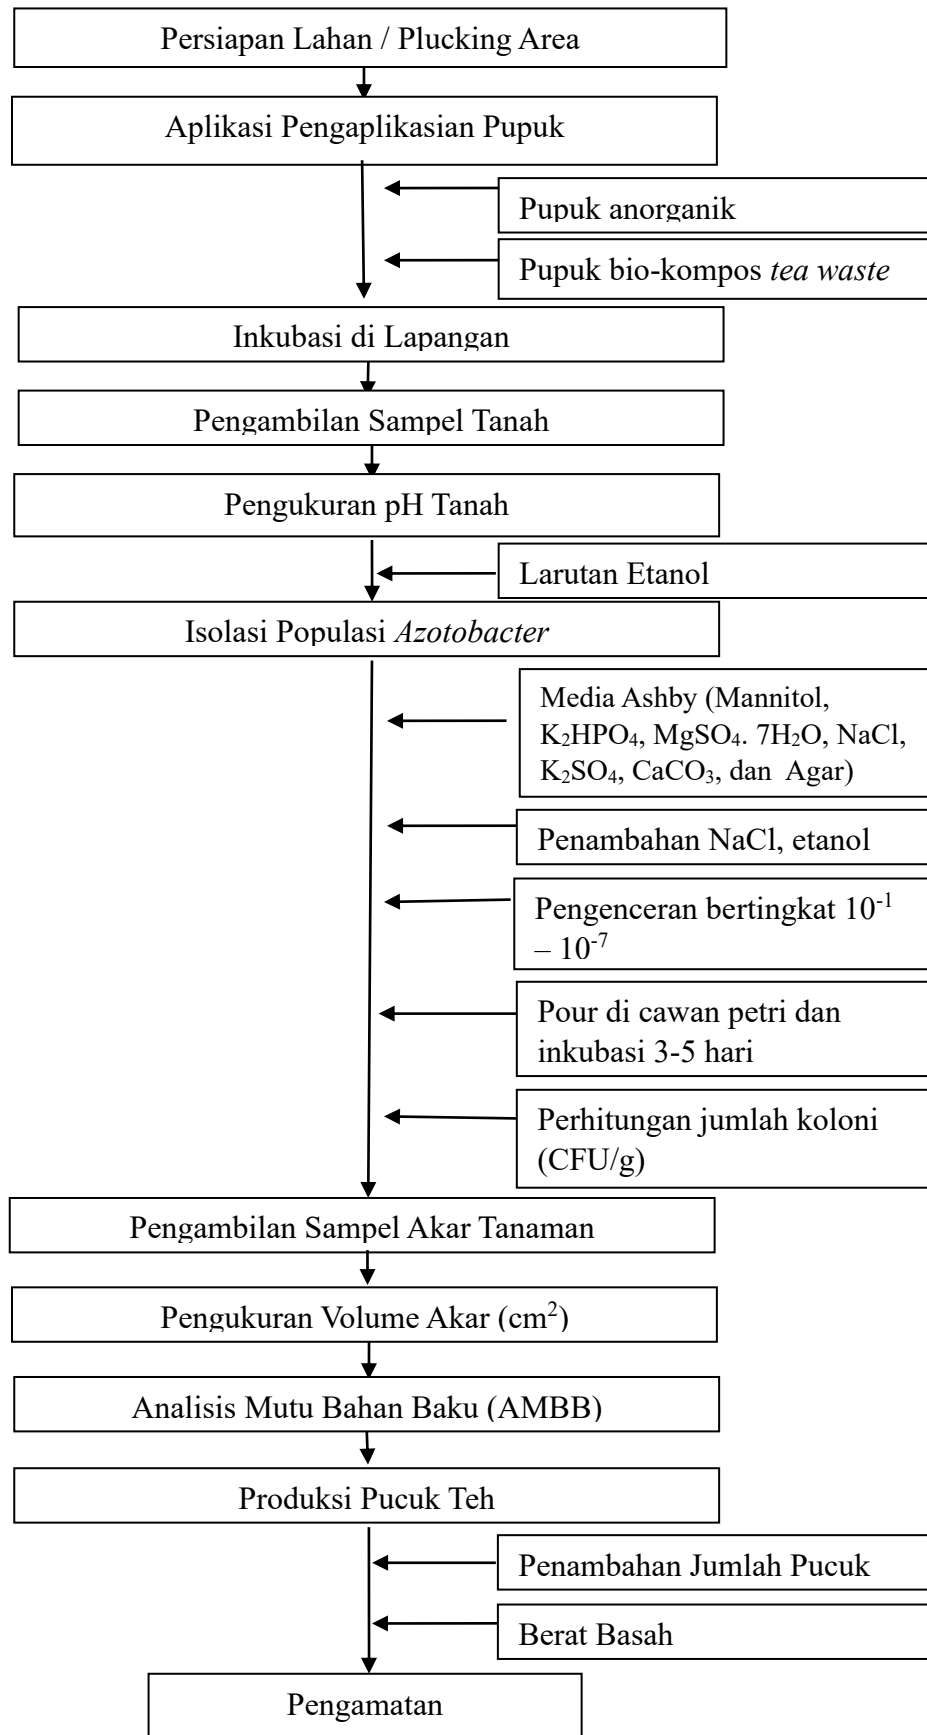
Persiapan Lahan / Plucking Area

Aplikasi Pengaplikasian Pupuk

Pupuk anorganik

Pupuk bio-kompos *tea waste*

Inkubasi di Lapangan

Pengambilan Sampel Tanah

Pengukuran pH Tanah

Larutan Etanol

Isolasi Populasi *Azotobacter*

Media Ashby (Mannitol, $K_2HPO_4$, $MgSO_4.\ 7H_2O$, NaCl, $K_2SO_4$, $CaCO_3$, dan Agar)

Penambahan NaCl, etanol

Pengenceran bertingkat $10^{-1}$ – $10^{-7}$

Pour di cawan petri dan inkubasi 3-5 hari

Perhitungan jumlah koloni (CFU/g)

Pengambilan Sampel Akar Tanaman

Pengukuran Volume Akar ($cm^2$)

Analisis Mutu Bahan Baku (AMBB)

Produksi Pucuk Teh

Penambahan Jumlah Pucuk

Berat Basah

Pengamatan